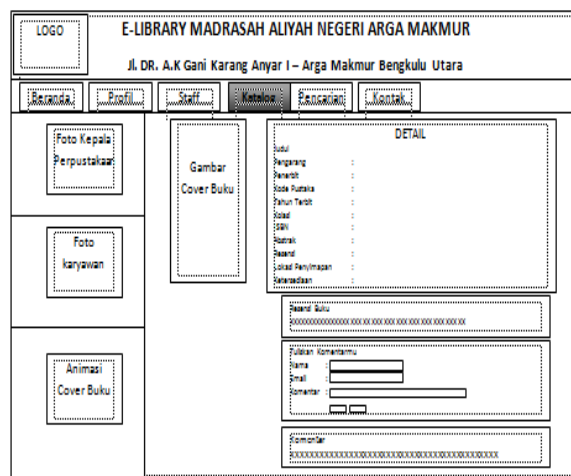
LOGO

E-LIBRARY MADRASAH ALIYAH NEGERI ARGA MAKMUR

Jl. DR. A.K Gani Karang Anyar I – Arga Makmur Bengkulu Utara

Beranda | Profil | Staff | Katalog | Pencarian | Kontak

Foto Kepala Perpustakaan

Foto karyawan

Animasi Cover Buku

Gambar Cover Buku

DETAIL

Judul
Pengarang :
Penerbit :
Kode Pustaka :
Tahun Terbit :
Kolasi :
ISBN :
Abstrak :
Resensi :
Lokasi Penyimpanan :
Ketersediaan :

Resensi Buku
XXXXXXXXXXXXXXXXXXXXXXXXXXXXXXXXXXXXXXXXXXXXXX

Tuliskan Komentarmu
Nama :
Email :
Komentar :

Komentar
XXXXXXXXXXXXXXXXXXXXXXXXXXXXXXXXXXXXXXXXXXXXXX